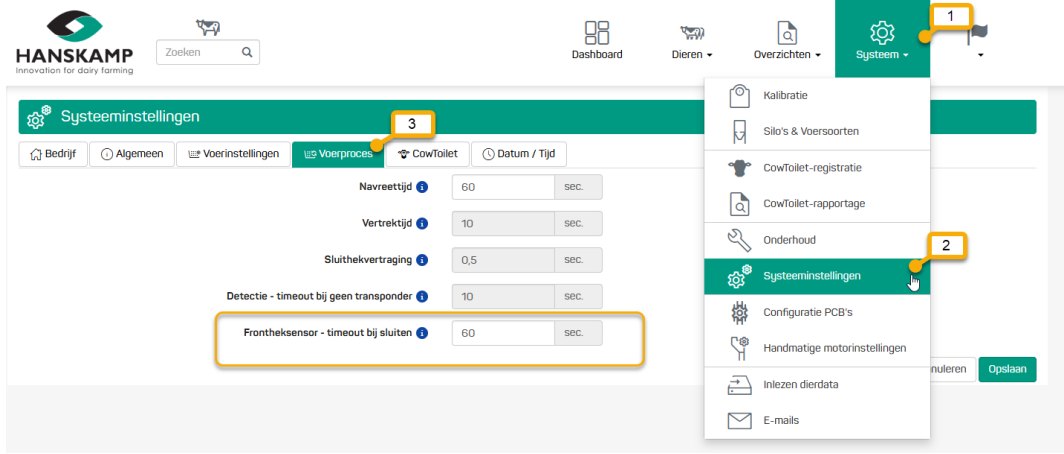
HANSKAMP
Innovation for dairy farming

Zoeken

Dashboard

Dieren ▾

Overzichten ▾

Systeem ▾

1

Systeeminstellingen

3

Bedrijf | Algemeen | Voerinstellingen | Voerproces | CowToilet | Datum / Tijd

Navreettijd 60 sec.

Vertrektijd 10 sec.

Sluithekvertraging 0,5 sec.

Detectie - timeout bij geen transponder 10 sec.

Frontheksensor - timeout bij sluiten 60 sec.

Kalibratie

Silo's & Voersoorten

CowToilet-registratie

CowToilet-rapportage

Onderhoud

2

Systeeminstellingen

Configuratie PCB's

Handmatige motorinstellingen

Inlezen dierdata

E-mails

nuleren

Opslaan